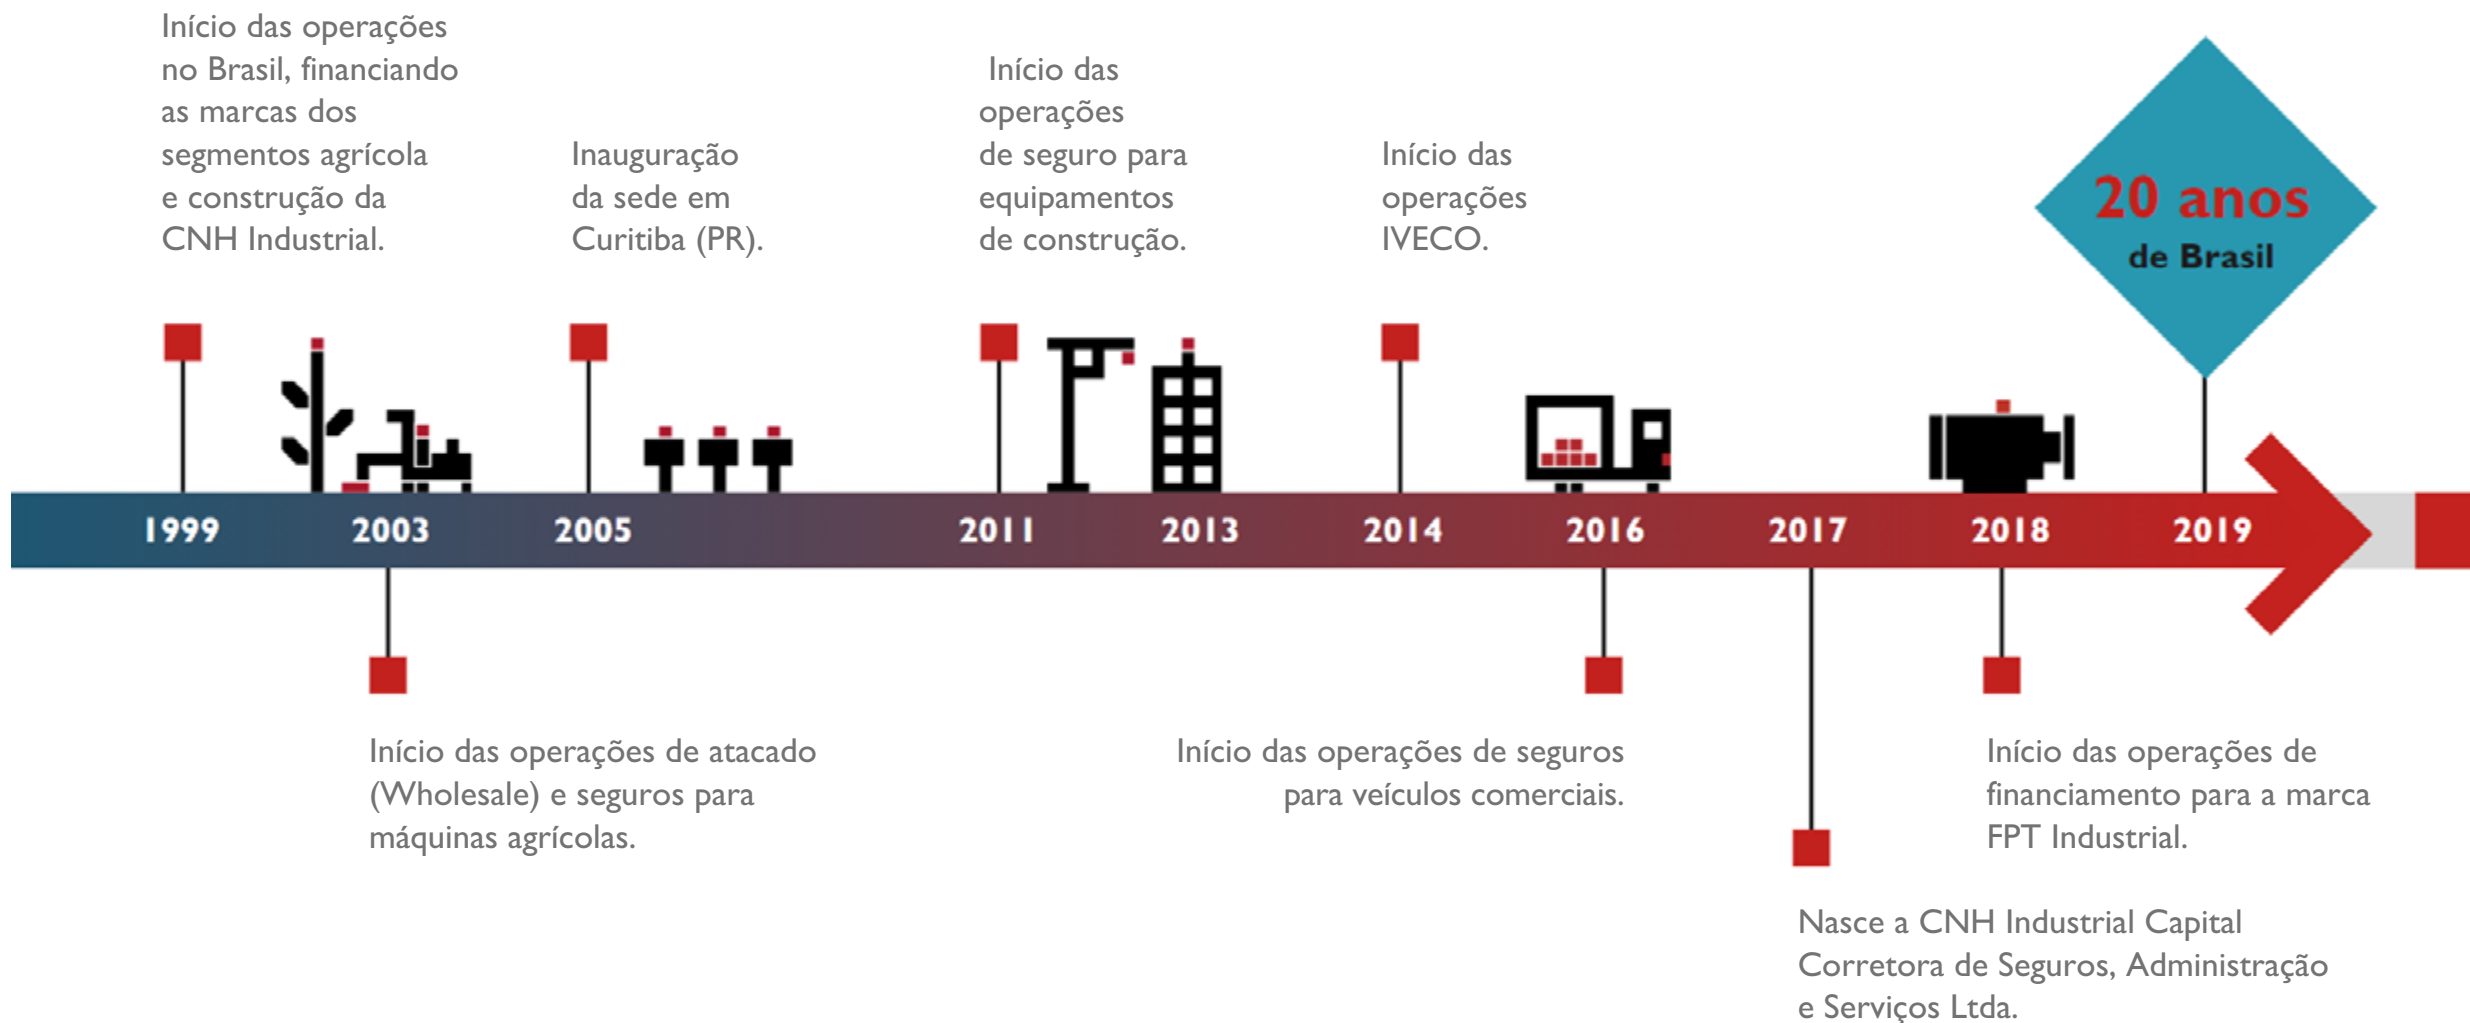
Início das operações no Brasil, financiando as marcas dos segmentos agrícola e construção da CNH Industrial.

Inauguração da sede em Curitiba (PR).

Início das operações de seguro para equipamentos de construção.

Início das operações IVECO.

20 anos de Brasil

1999 2003 2005 2011 2013 2014 2016 2017 2018 2019

Início das operações de atacado (Wholesale) e seguros para máquinas agrícolas.

Início das operações de seguros para veículos comerciais.

Início das operações de financiamento para a marca FPT Industrial.

Nasce a CNH Industrial Capital Corretora de Seguros, Administração e Serviços Ltda.